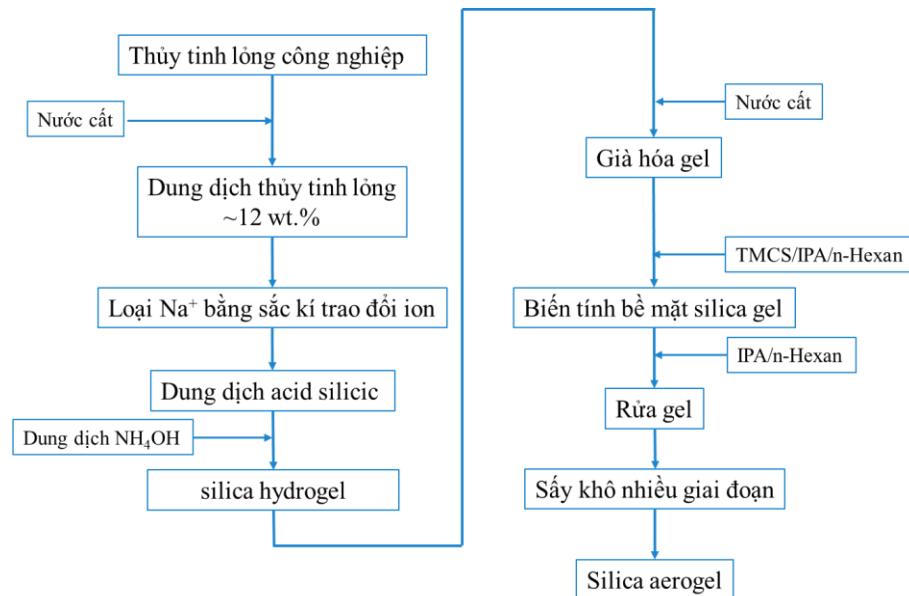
Thủy tinh lỏng công nghiệp

Nước cất

Dung dịch thủy tinh lỏng ~12 wt.%

Loại $Na^+$ bằng sắc kí trao đổi ion

Dung dịch acid silicic

Dung dịch $NH_4OH$

silica hydrogel

Nước cất

Già hóa gel

TMCS/IPA/n-Hexan

Biến tính bề mặt silica gel

IPA/n-Hexan

Rửa gel

Sấy khô nhiều giai đoạn

Silica aerogel